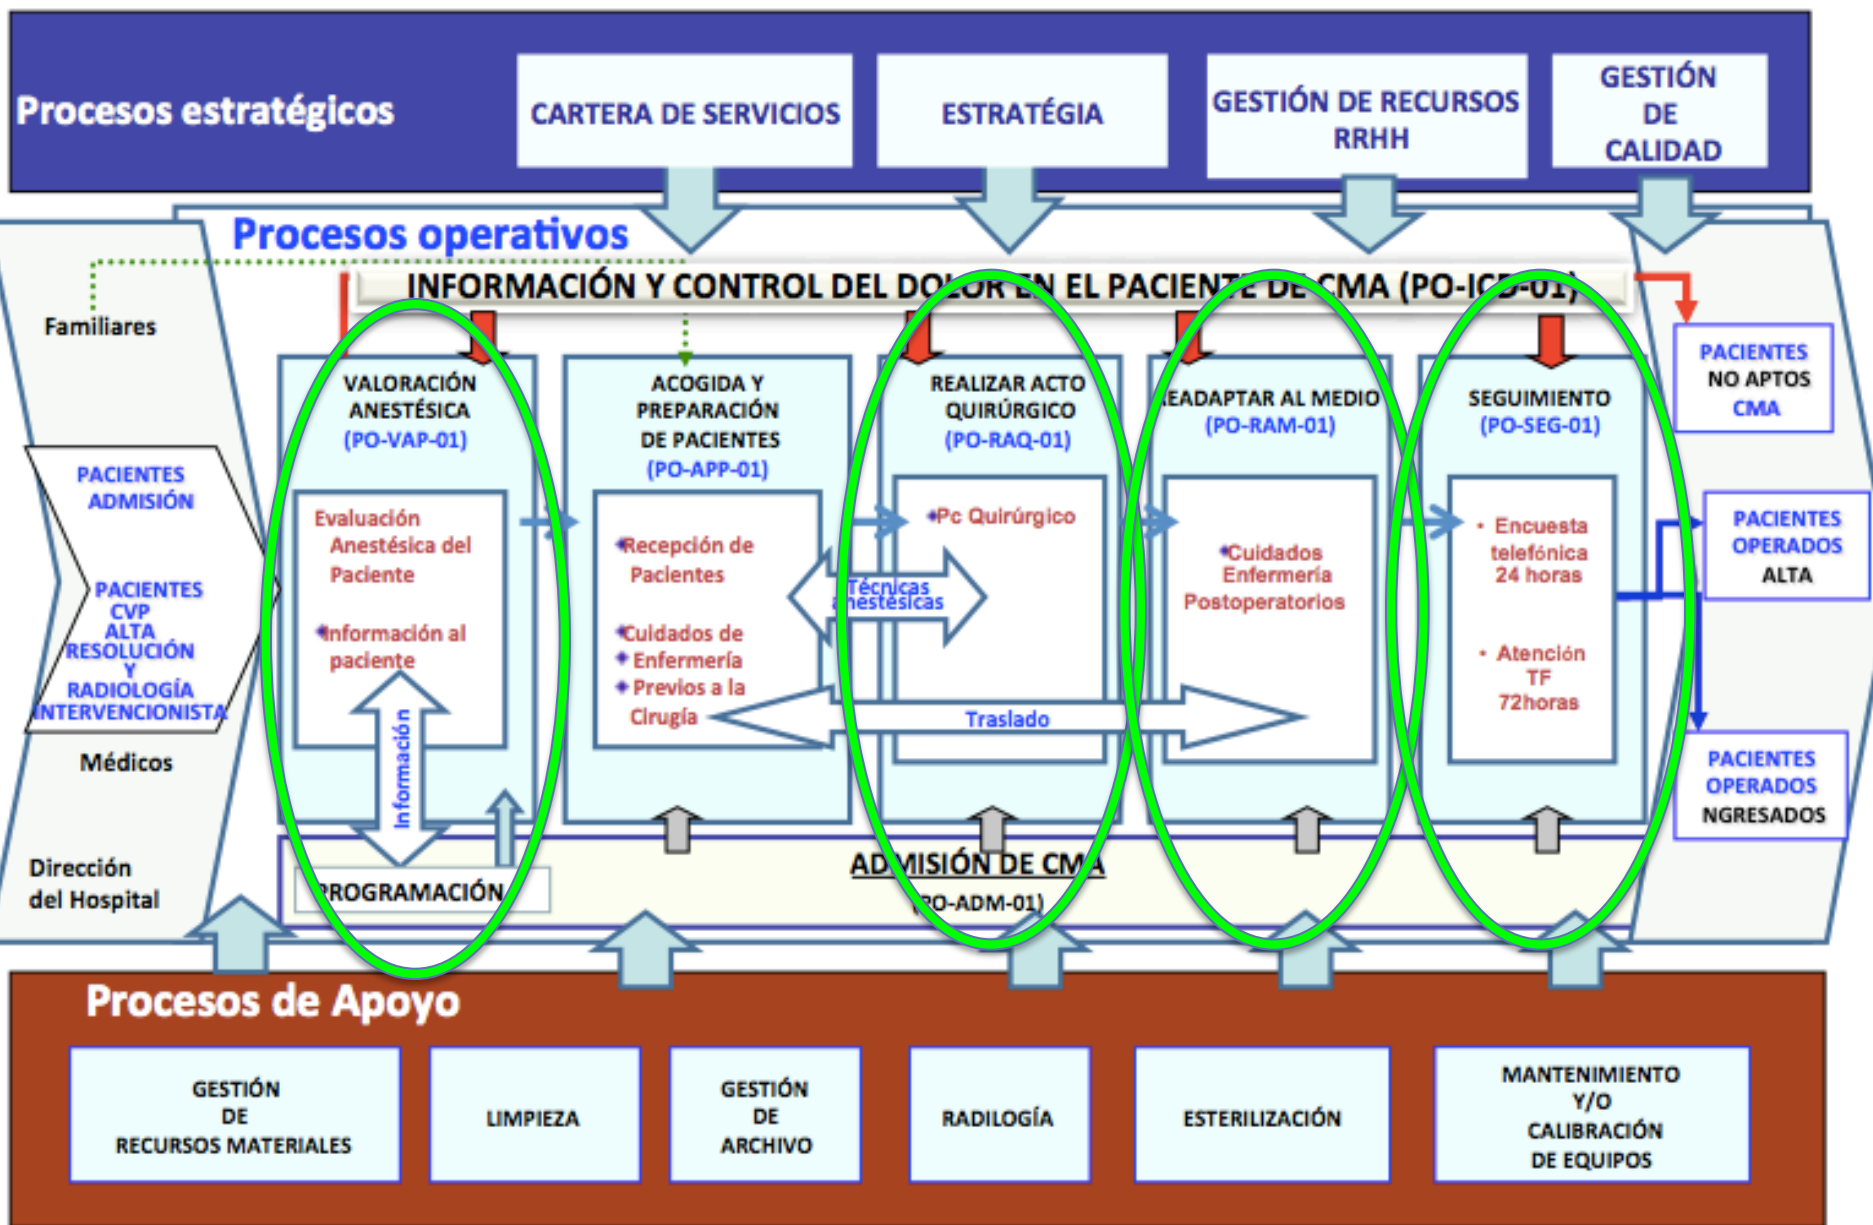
Procesos estratégicos

CARTERA DE SERVICIOS

ESTRATÉGIA

GESTIÓN DE RECURSOS RRHH

GESTIÓN DE CALIDAD

Procesos operativos

INFORMACIÓN Y CONTROL DEL DO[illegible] EL PACIENTE DE CMA (PO-I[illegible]-01)

Familiares

PACIENTES ADMISIÓN

PACIENTES CVP ALTA RESOLUCIÓN Y RADIOLOGÍA INTERVENCIONISTA

Médicos

Dirección del Hospital

VALORACIÓN ANESTÉSICA (PO-VAP-01)

Evaluación Anestésica del Paciente

Información al paciente

Información

PROGRAMACIÓN

ACOGIDA Y PREPARACIÓN DE PACIENTES (PO-APP-01)

Recepción de Pacientes

Cuidados de Enfermería Previos a la Cirugía

Técnicas anestésicas

REALIZAR ACTO QUIRÚRGICO (PO-RAQ-01)

Pc Quirúrgico

Traslado

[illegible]EADAPTAR AL MEDIO (PO-RAM-01)

Cuidados Enfermería Postoperatorios

SEGUIMIENTO (PO-SEG-01)

Encuesta telefónica 24 horas

Atención TF 72horas

ADMISIÓN DE CMA (PO-ADM-01)

PACIENTES NO APTOS CMA

PACIENTES OPERADOS ALTA

PACIENTES OPERADOS NGRESADOS

Procesos de Apoyo

GESTIÓN DE RECURSOS MATERIALES

LIMPIEZA

GESTIÓN DE ARCHIVO

RADILOGÍA

ESTERILIZACIÓN

MANTENIMIENTO Y/O CALIBRACIÓN DE EQUIPOS